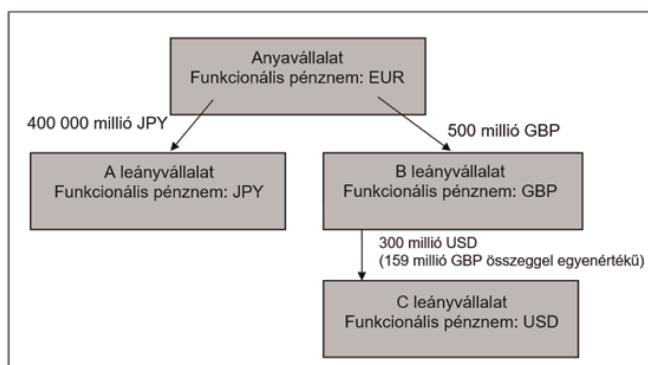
Anyavállalat
Funkcionális pénznem: EUR

400 000 millió JPY

500 millió GBP

A leányvállalat
Funkcionális pénznem: JPY

B leányvállalat
Funkcionális pénznem: GBP

300 millió USD
(159 millió GBP összeggel egyenértékű)

C leányvállalat
Funkcionális pénznem: USD